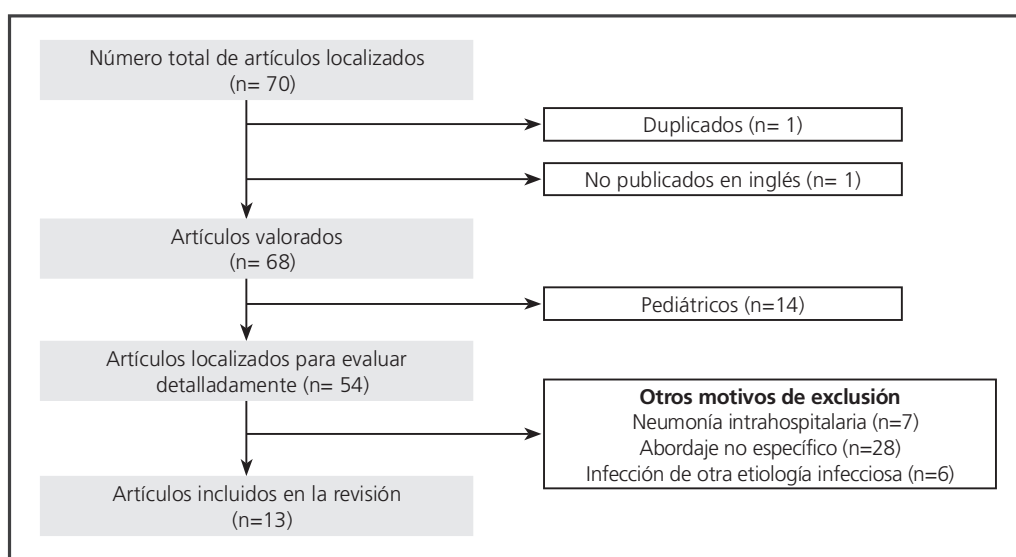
Número total de artículos localizados
(n= 70)

Duplicados (n= 1)

No publicados en inglés (n= 1)

Artículos valorados
(n= 68)

Pediátricos (n=14)

Artículos localizados para evaluar detalladamente (n= 54)

**Otros motivos de exclusión**
Neumonía intrahospitalaria (n=7)
Abordaje no específico (n=28)
Infección de otra etiología infecciosa (n=6)

Artículos incluidos en la revisión
(n=13)